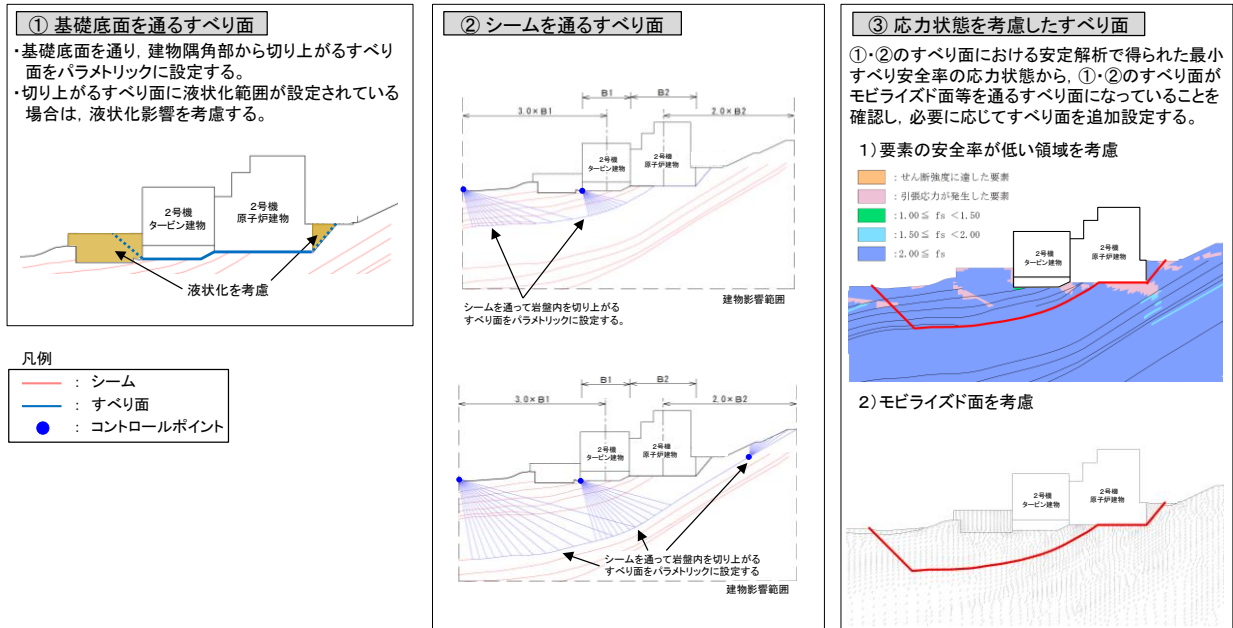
① 基礎底面を通るすべり面

・基礎底面を通り，建物隅角部から切り上がるすべり面をパラメトリックに設定する。
・切り上がるすべり面に液状化範囲が設定されている場合は，液状化影響を考慮する。

2号機
タービン建物

2号機
原子炉建物

液状化を考慮

凡例

： シーム
： すべり面
： コントロールポイント

② シームを通るすべり面

3.0×B1
B1
B2
2.0×B2

2号機
タービン建物

2号機
原子炉建物

シームを通って岩盤内を切り上がるすべり面をパラメトリックに設定する。

建物影響範囲

3.0×B1
B1
B2
2.0×B2

2号機
タービン建物

2号機
原子炉建物

シームを通って岩盤内を切り上がるすべり面をパラメトリックに設定する

建物影響範囲

③ 応力状態を考慮したすべり面

①･②のすべり面における安定解析で得られた最小すべり安全率の応力状態から，①･②のすべり面がモビライズド面等を通るすべり面になっていることを確認し，必要に応じてすべり面を追加設定する。

1）要素の安全率が低い領域を考慮

：せん断強度に達した要素
：引張応力が発生した要素
：1.00 ≦ fs ＜1.50
：1.50 ≦ fs ＜2.00
：2.00 ≦ fs

2号機
タービン建物

2号機
原子炉建物

2）モビライズド面を考慮

2号機
タービン建物

2号機
原子炉建物